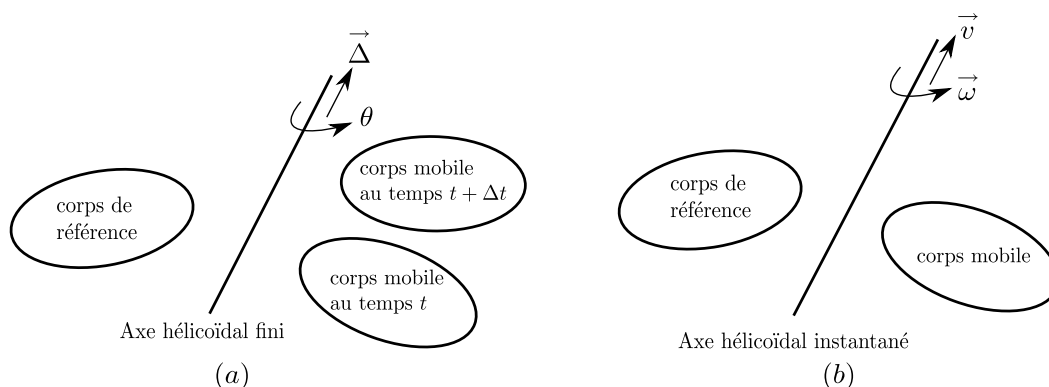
$\overrightarrow{\Delta}$

$\theta$

corps mobile au temps $t + \Delta t$

corps de référence

corps mobile au temps $t$

Axe hélicoïdal fini

$(a)$

$\overrightarrow{v}$

$\overrightarrow{\omega}$

corps de référence

corps mobile

Axe hélicoïdal instantané

$(b)$